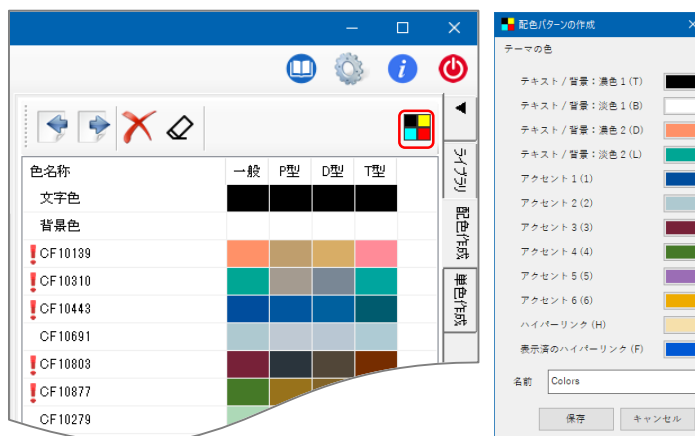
ライブラリ
配色作成
単色作成

| 色名称 | 一般 | P型 | D型 | T型 |
|---|---|---|---|---|
| 文字色 | | | | |
| 背景色 | | | | |
| ❗CF10139 | | | | |
| ❗CF10310 | | | | |
| ❗CF10443 | | | | |
| CF10691 | | | | |
| ❗CF10803 | | | | |
| ❗CF10877 | | | | |
| CF10279 | | | | |

配色パターンの作成

テーマの色

テキスト / 背景 : 濃色 1 (T)
テキスト / 背景 : 淡色 1 (B)
テキスト / 背景 : 濃色 2 (D)
テキスト / 背景 : 淡色 2 (L)
アクセント 1 (1)
アクセント 2 (2)
アクセント 3 (3)
アクセント 4 (4)
アクセント 5 (5)
アクセント 6 (6)
ハイパーリンク (H)
表示済のハイパーリンク (F)

名前 Colors

保存 キャンセル